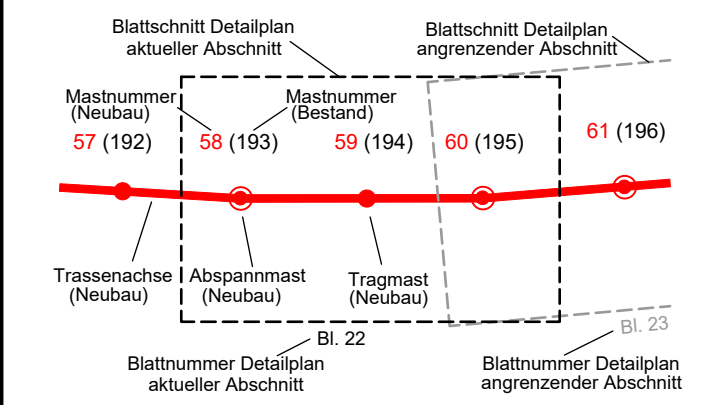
Blattschnitt Detailplan aktueller Abschnitt

Blattschnitt Detailplan angrenzender Abschnitt

Mastnummer (Neubau)

Mastnummer (Bestand)

57 (192)

58 (193)

59 (194)

60 (195)

61 (196)

Trassenachse (Neubau)

Abspannmast (Neubau)

Tragmast (Neubau)

Bl. 22

Bl. 23

Blattnummer Detailplan aktueller Abschnitt

Blattnummer Detailplan angrenzender Abschnitt